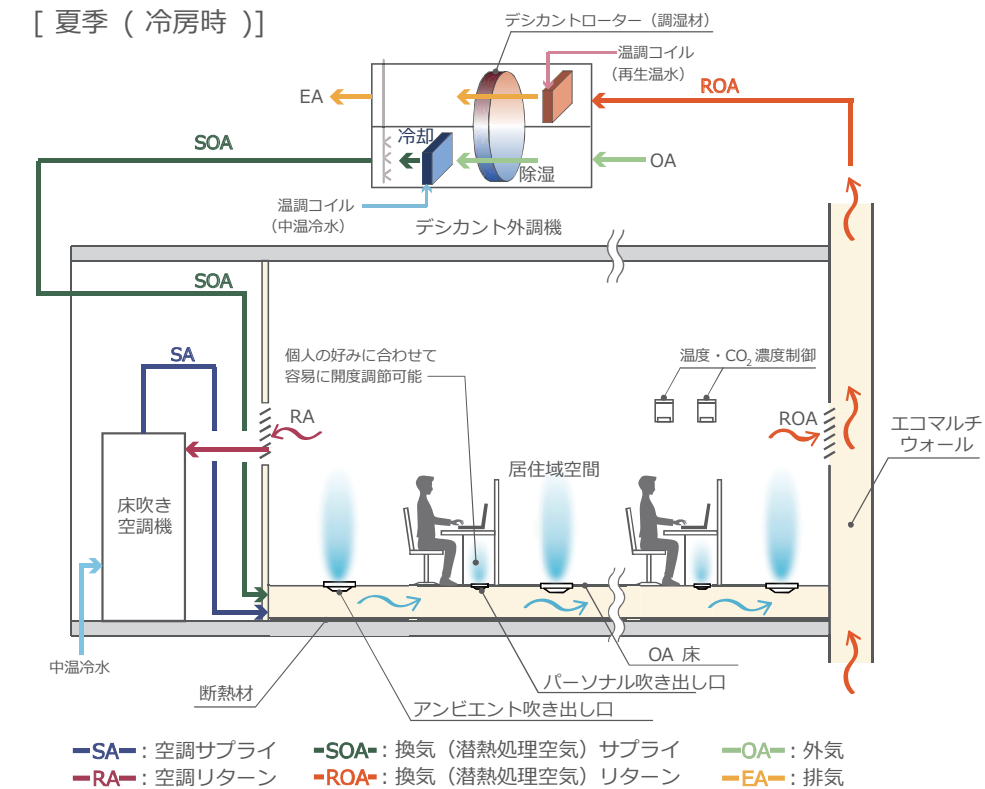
[ 夏季 ( 冷房時 )]

デシカントローター（調湿材）

温調コイル
（再生温水）

EA

ROA

SOA

冷却

除湿

OA

温調コイル
（中温冷水）

デシカント外調機

SOA

SA

個人の好みに合わせて
容易に開度調節可能

温度・$CO_2$ 濃度制御

RA

ROA

エコマルチ
ウォール

床吹き
空調機

居住域空間

中温冷水

OA 床

パーソナル吹き出し口

断熱材

アンビエント吹き出し口

SA : 空調サプライ
SOA : 換気（潜熱処理空気）サプライ
OA : 外気
RA : 空調リターン
ROA : 換気（潜熱処理空気）リターン
EA : 排気